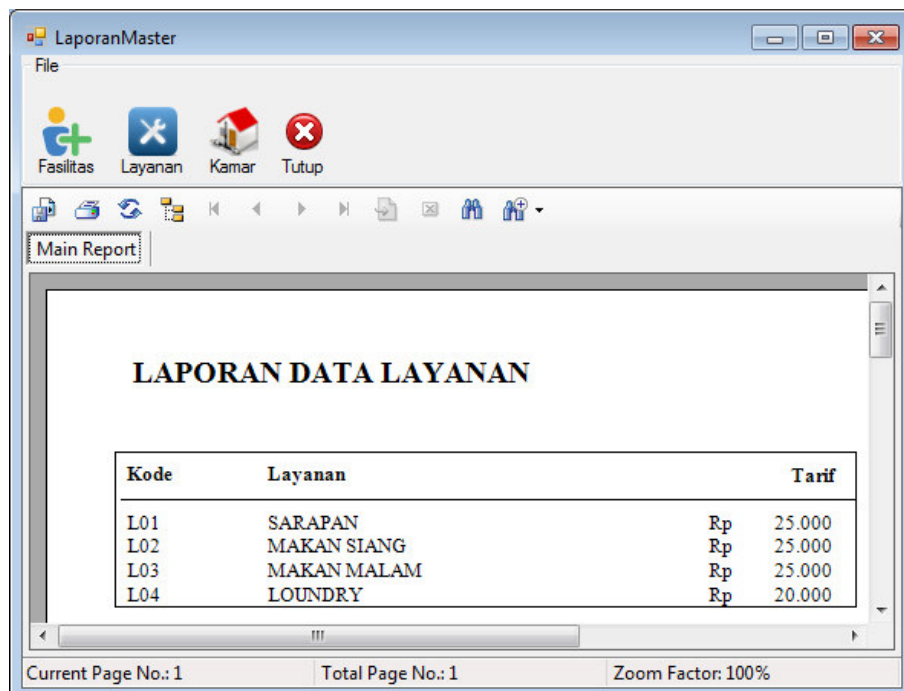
LaporanMaster

File

Fasilitas Layanan Kamar Tutup

Main Report

LAPORAN DATA LAYANAN

| Kode | Layanan | | Tarif |
|---|---|---|---|
| L01 | SARAPAN | Rp | 25.000 |
| L02 | MAKAN SIANG | Rp | 25.000 |
| L03 | MAKAN MALAM | Rp | 25.000 |
| L04 | LOUNDRY | Rp | 20.000 |

Current Page No.: 1 Total Page No.: 1 Zoom Factor: 100%